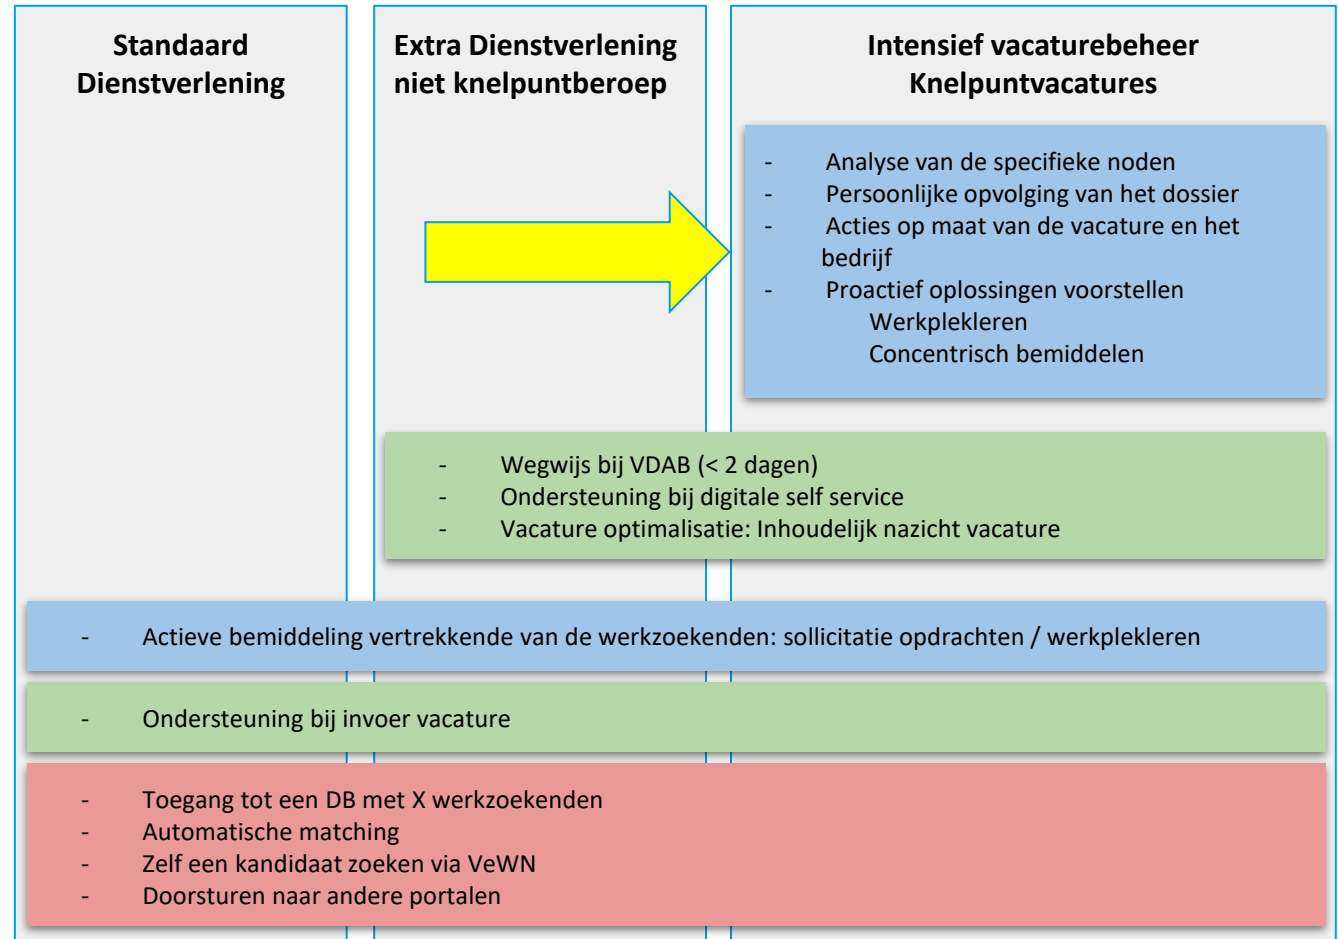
Standaard Dienstverlening

Extra Dienstverlening niet knelpuntberoep

Intensief vacaturebeheer Knelpuntvacatures

- Analyse van de specifieke noden
- Persoonlijke opvolging van het dossier
- Acties op maat van de vacature en het bedrijf
- Proactief oplossingen voorstellen
Werkplekleren
Concentrisch bemiddelen

- Wegwijs bij VDAB (< 2 dagen)
- Ondersteuning bij digitale self service
- Vacature optimalisatie: Inhoudelijk nazicht vacature

- Actieve bemiddeling vertrekkende van de werkzoekenden: sollicitatie opdrachten / werkplekleren

- Ondersteuning bij invoer vacature

- Toegang tot een DB met X werkzoekenden
- Automatische matching
- Zelf een kandidaat zoeken via VeWN
- Doorsturen naar andere portalen